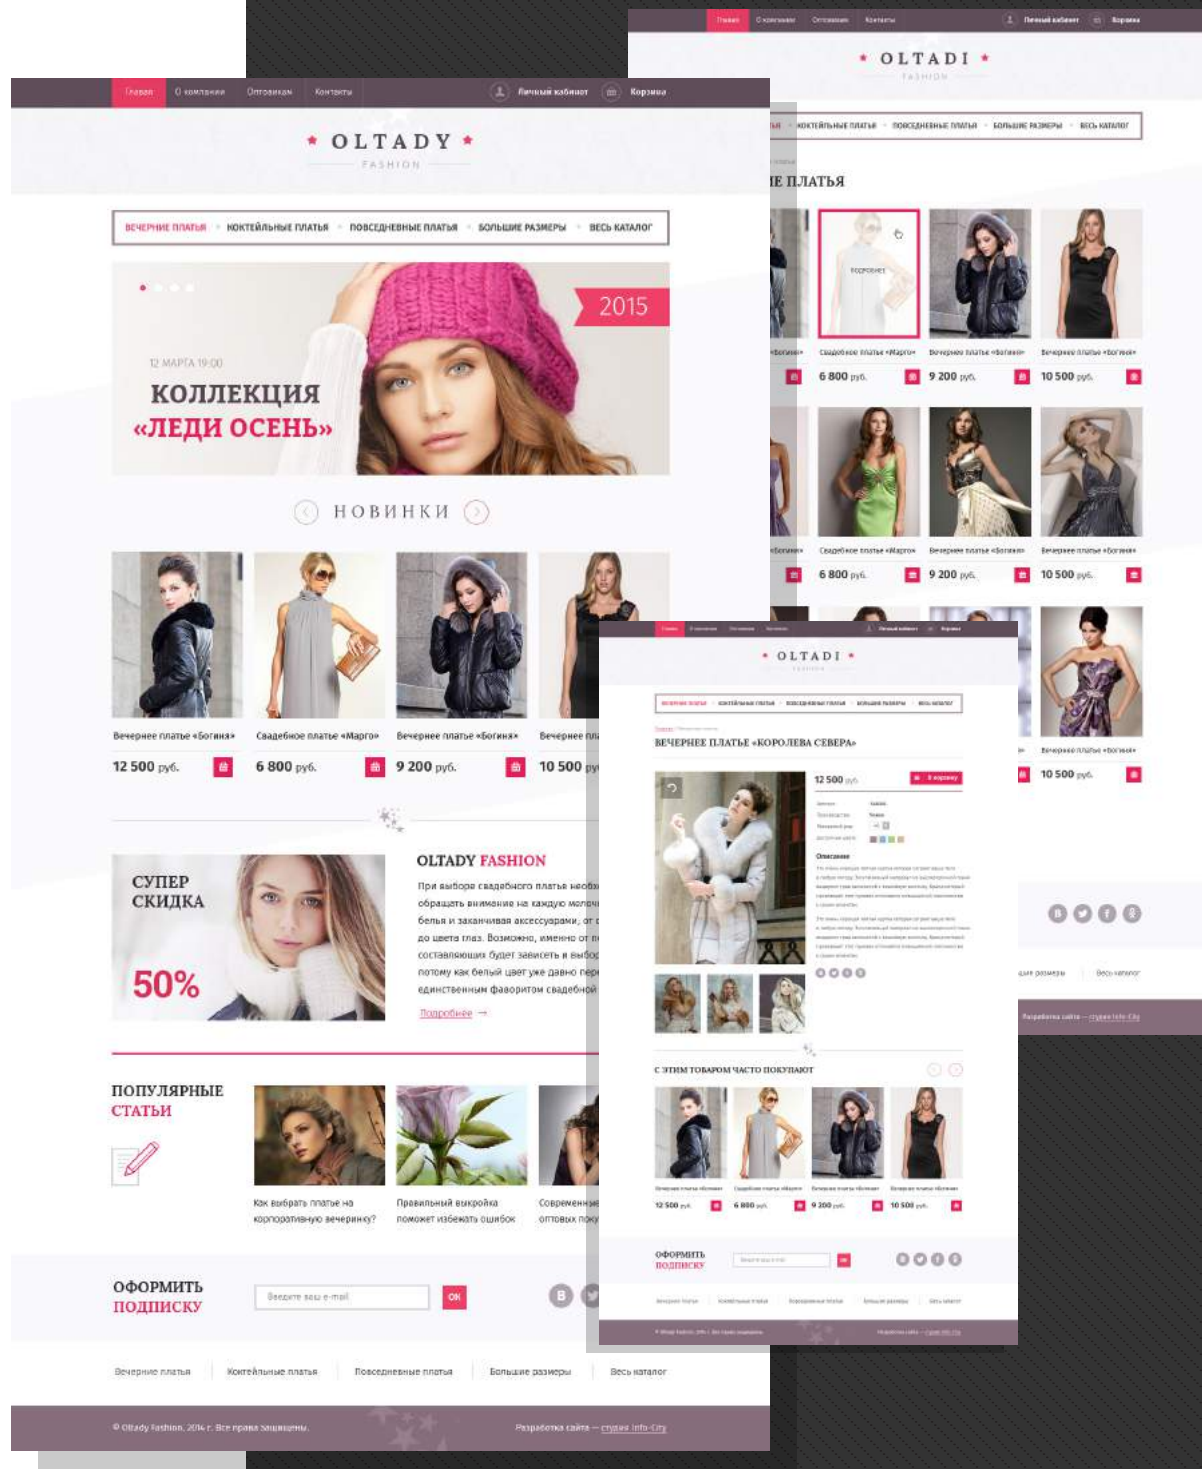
Главная О компании Оптовикам Контакты Личный кабинет Корзина

OLTADI
FASHION

КОКТЕЙЛЬНЫЕ ПЛАТЬЯ • ПОВСЕДНЕВНЫЕ ПЛАТЬЯ • БОЛЬШИЕ РАЗМЕРЫ • ВЕСЬ КАТАЛОГ

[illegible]Е ПЛАТЬЯ

Подробнее

Свадебное платье «Марго» 6 800 руб.
Вечернее платье «Богиня» 9 200 руб.
Вечернее платье «Богиня» 10 500 руб.

Свадебное платье «Марго» 6 800 руб.
Вечернее платье «Богиня» 9 200 руб.
Вечернее платье «Богиня» 10 500 руб.

Вечернее платье «Богиня» 10 500 руб.

Главная О компании Оптовикам Контакты Личный кабинет Корзина

OLTADY
FASHION

ВЕЧЕРНИЕ ПЛАТЬЯ • КОКТЕЙЛЬНЫЕ ПЛАТЬЯ • ПОВСЕДНЕВНЫЕ ПЛАТЬЯ • БОЛЬШИЕ РАЗМЕРЫ • ВЕСЬ КАТАЛОГ

2015
12 МАРТА 19:00
КОЛЛЕКЦИЯ
«ЛЕДИ ОСЕНЬ»

НОВИНКИ

Вечернее платье «Богиня» 12 500 руб.
Свадебное платье «Марго» 6 800 руб.
Вечернее платье «Богиня» 9 200 руб.
Вечерние пла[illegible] 10 500 ру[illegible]

СУПЕР СКИДКА
50%

OLTADY FASHION
При выборе свадебного платья необ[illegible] обращать внимание на каждую мелоч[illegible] белья и заканчивая аксессуарами; от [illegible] до цвета глаз. Возможно, именно от п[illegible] составляющих будет зависеть и выбор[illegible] потому как белый цвет уже давно пер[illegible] единственным фаворитом свадебной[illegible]
Подробнее →

ПОПУЛЯРНЫЕ СТАТЬИ
Как выбрать платье на корпоративную вечеринку?
Правильный выкройка поможет избежать ошибок
Современн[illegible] оптовых поку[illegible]

ОФОРМИТЬ ПОДПИСКУ
Введите ваш e-mail
OK

Вечерние платья | Коктейльные платья | Повседневные платья | Большие размеры | Весь каталог

© Oltady Fashion, 2014 г. Все права защищены.
Разработка сайта — студия Info-City

OLTADI
ВЕЧЕРНЕЕ ПЛАТЬЕ «КОРОЛЕВА СЕВЕРА»
12 500 руб.
В корзину
Описание
С ЭТИМ ТОВАРОМ ЧАСТО ПОКУПАЮТ
12 500 руб. 6 800 руб. 9 200 руб. 10 500 руб.
ОФОРМИТЬ ПОДПИСКУ
Большие размеры Весь каталог
Разработка сайта — студия Info-City